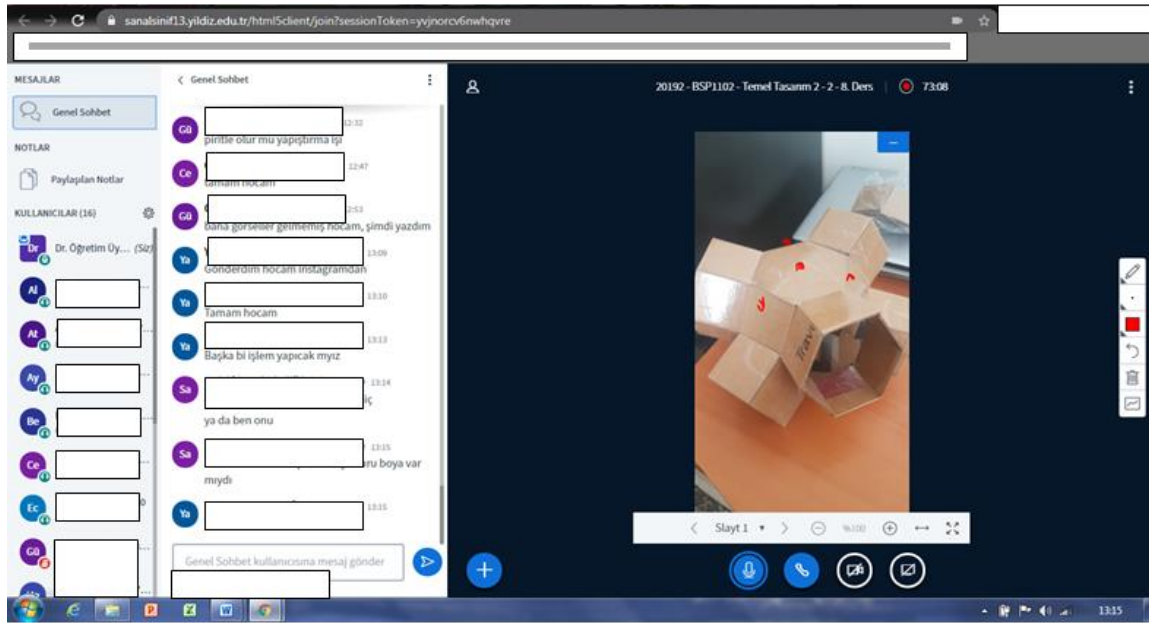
sanalsinif13.yildiz.edu.tr/html5client/join?sessionToken=yvjnorcv6nwhqvre

MESAJLAR

Genel Sohbet

NOTLAR

Paylaşılan Notlar

KULLANICILAR (16)

Dr. Öğretim Üy... (Siz)

Al

At

Ay

Be

Ce

Ec

Gü

Genel Sohbet

Gü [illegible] 12:32
pirtle olur mu yapıştırma işi

Ce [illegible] 12:47
tamam hocam

Gü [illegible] 12:53
bana görseller gelmemiş hocam, şimdi yazdım

Ya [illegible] 13:09
Gönderdim hocam instagramdan

Ya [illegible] 13:10
Tamam hocam

Ya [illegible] 13:13
Başka bi işlem yapıcak mıyız

Sa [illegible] 13:14
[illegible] iç
ya da ben onu

Sa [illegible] 13:15
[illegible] ru boya var mıydı

Ya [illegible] 13:15

Genel Sohbet kullanıcısına mesaj gönder

20192 - BSP1102 - Temel Tasarım 2 - 2 - 8. Ders 73:08

Slayt 1 %100

13:15